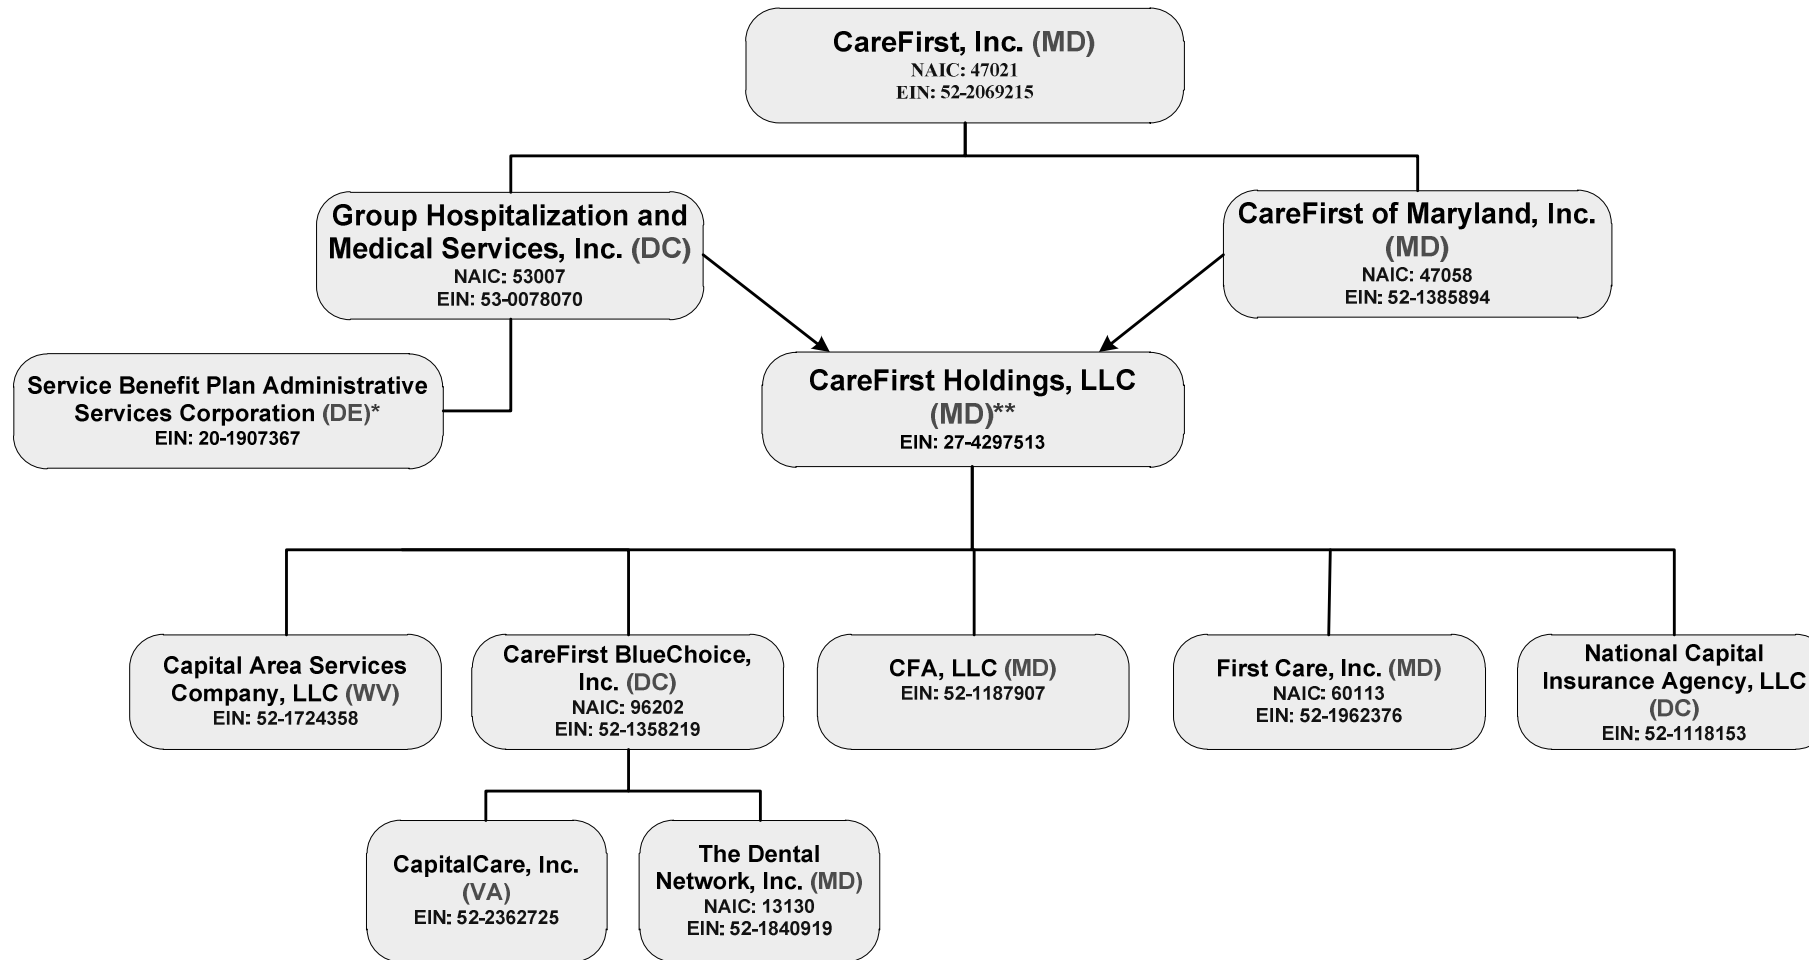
CareFirst, Inc. (MD)
NAIC: 47021
EIN: 52-2069215

Group Hospitalization and Medical Services, Inc. (DC)
NAIC: 53007
EIN: 53-0078070

CareFirst of Maryland, Inc. (MD)
NAIC: 47058
EIN: 52-1385894

Service Benefit Plan Administrative Services Corporation (DE)*
EIN: 20-1907367

CareFirst Holdings, LLC (MD)**
EIN: 27-4297513

Capital Area Services Company, LLC (WV)
EIN: 52-1724358

CareFirst BlueChoice, Inc. (DC)
NAIC: 96202
EIN: 52-1358219

CFA, LLC (MD)
EIN: 52-1187907

First Care, Inc. (MD)
NAIC: 60113
EIN: 52-1962376

National Capital Insurance Agency, LLC (DC)
EIN: 52-1118153

CapitalCare, Inc. (VA)
EIN: 52-2362725

The Dental Network, Inc. (MD)
NAIC: 13130
EIN: 52-1840919